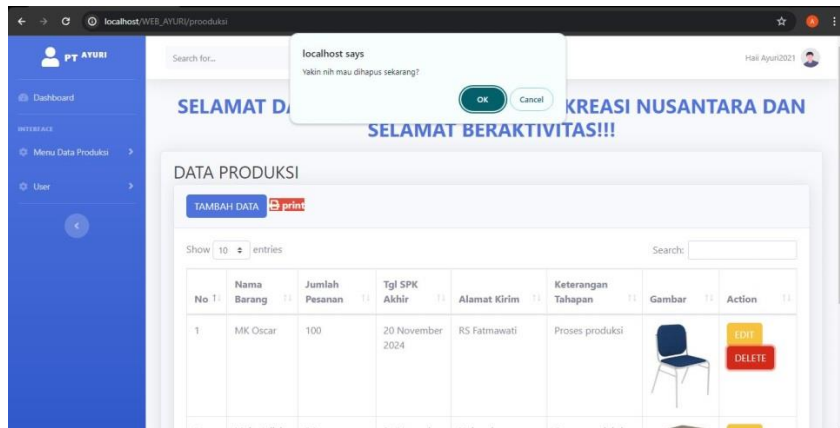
localhost/WEB_AYURI/prooduksi

PT AYURI

Dashboard

INTERFACE

Menu Data Produksi

User

Search for...

localhost says

Yakin nih mau dihapus sekarang?

OK

Cancel

Hai Ayuri2021

SELAMAT D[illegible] KREASI NUSANTARA DAN SELAMAT BERAKTIVITAS!!!

DATA PRODUKSI

TAMBAH DATA

print

Show 10 entries

Search:

| No | Nama Barang | Jumlah Pesanan | Tgl SPK Akhir | Alamat Kirim | Keterangan Tahapan | Gambar | Action |
|---|---|---|---|---|---|---|---|
| 1 | MK Oscar | 100 | 20 November 2024 | RS Fatmawati | Proses produksi | | EDIT DELETE |